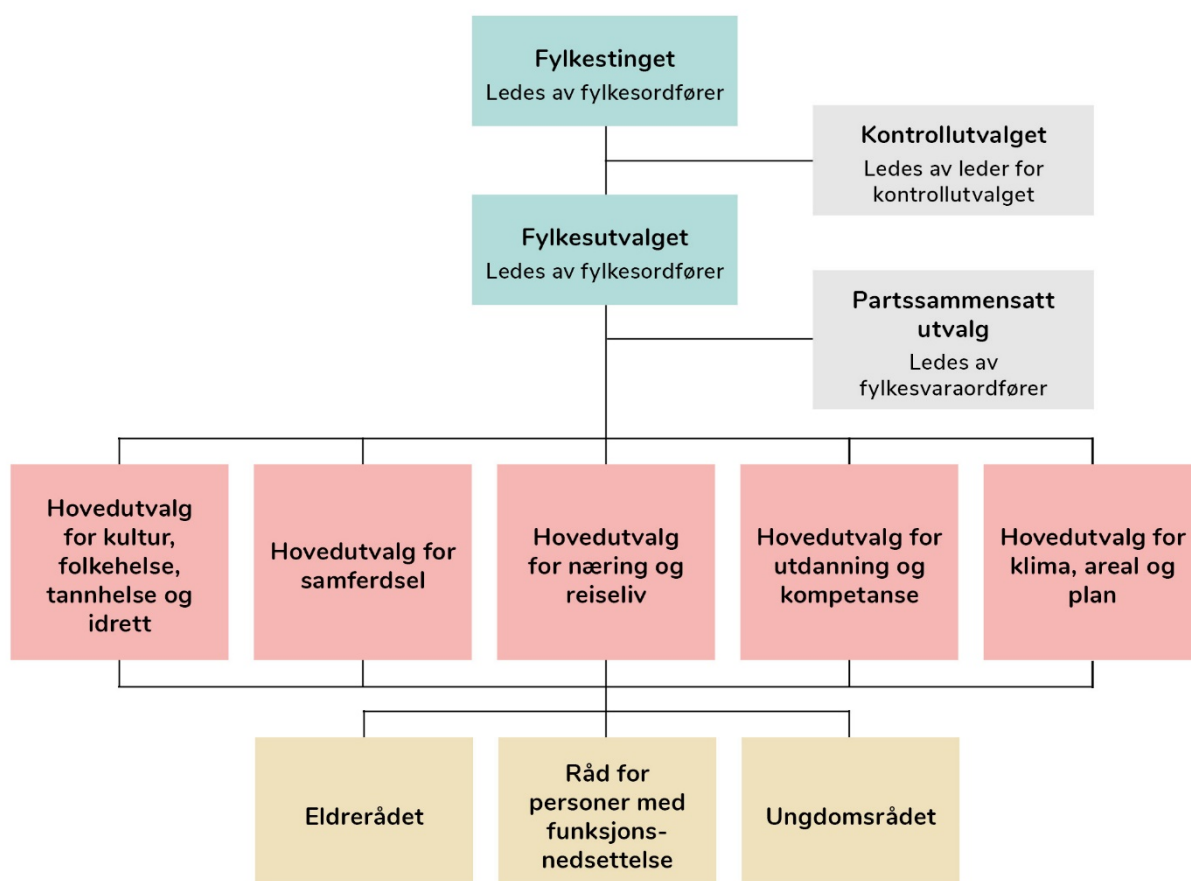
Fylkestinget
Ledes av fylkesordfører

Kontrollutvalget
Ledes av leder for kontrollutvalget

Fylkesutvalget
Ledes av fylkesordfører

Partssammensatt utvalg
Ledes av fylkesvaraordfører

Hovedutvalg for kultur, folkehelse, tannhelse og idrett

Hovedutvalg for samferdsel

Hovedutvalg for næring og reiseliv

Hovedutvalg for utdanning og kompetanse

Hovedutvalg for klima, areal og plan

Eldrerådet

Råd for personer med funksjonsnedsettelse

Ungdomsrådet